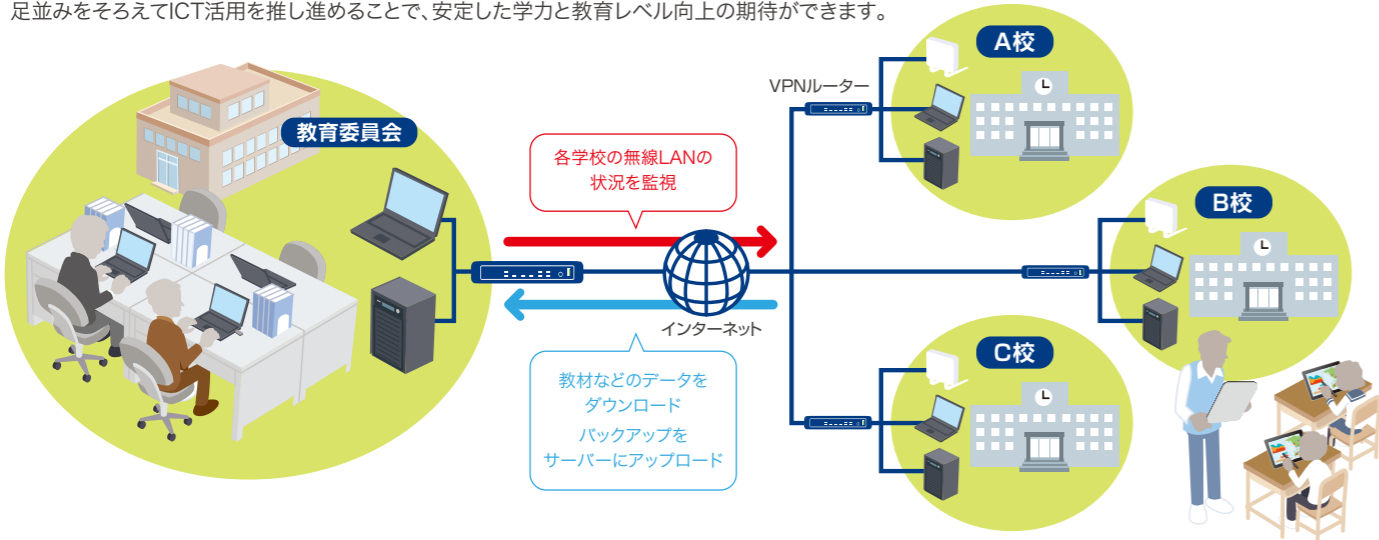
足並みをそろえてICT活用を推し進めることで、安定した学力と教育レベル向上の期待ができます。

教育委員会

各学校の無線LANの状況を監視

インターネット

教材などのデータをダウンロード

バックアップをサーバーにアップロード

VPNルーター

A校

B校

C校